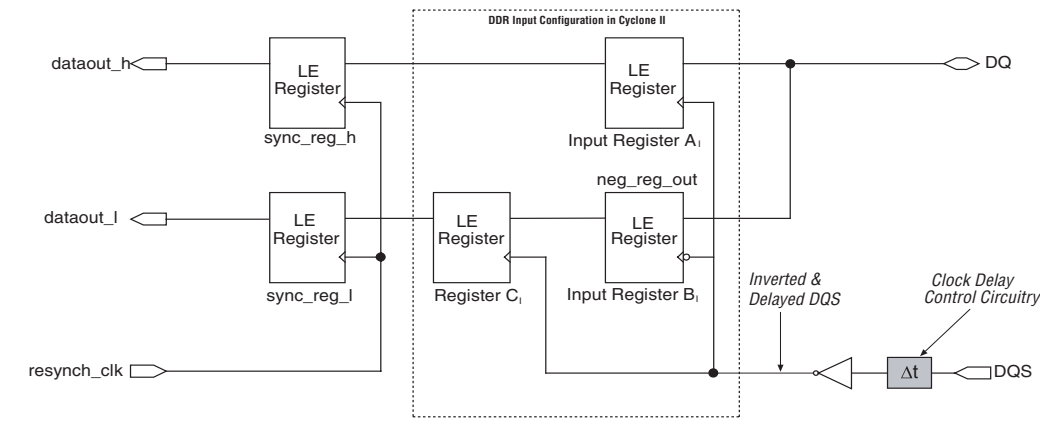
DDR Input Configuration in Cyclone II

dataout_h

LE Register

sync_reg_h

LE Register

Input Register $A_I$

DQ

neg_reg_out

dataout_l

LE Register

sync_reg_l

LE Register

Register $C_I$

LE Register

Input Register $B_I$

Inverted & Delayed DQS

Clock Delay Control Circuitry

resynch_clk

$\Delta t$

DQS